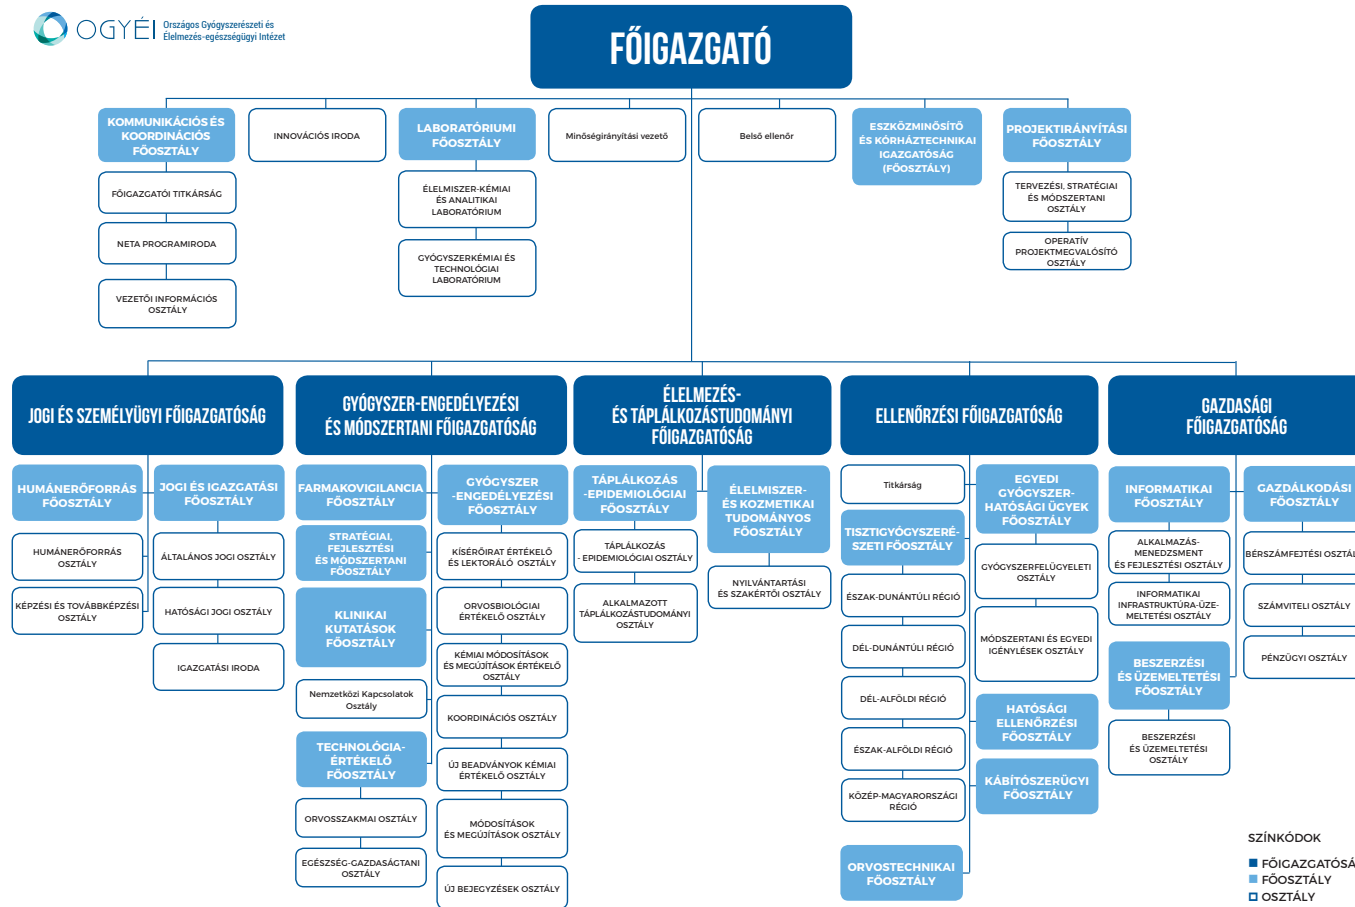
OGYÉI Országos Gyógyszerészeti és Élelmezés-egészségügyi Intézet

FŐIGAZGATÓ

KOMMUNIKÁCIÓS ÉS KOORDINÁCIÓS FŐOSZTÁLY
FŐIGAZGATÓI TITKÁRSÁG
NETA PROGRAMIRODA
VEZETŐI INFORMÁCIÓS OSZTÁLY

INNOVÁCIÓS IRODA

LABORATÓRIUMI FŐOSZTÁLY
ÉLELMISZER-KÉMIAI ÉS ANALITIKAI LABORATÓRIUM
GYÓGYSZERKÉMIAI ÉS TECHNOLÓGIAI LABORATÓRIUM

Minőségirányítási vezető

Belső ellenőr

ESZKÖZMINŐSÍTŐ ÉS KÓRHÁZTECHNIKAI IGAZGATÓSÁG (FŐOSZTÁLY)

PROJEKTIRÁNYÍTÁSI FŐOSZTÁLY
TERVEZÉSI, STRATÉGIAI ÉS MÓDSZERTANI OSZTÁLY
OPERATÍV PROJEKTMEGVALÓSÍTÓ OSZTÁLY

JOGI ÉS SZEMÉLYÜGYI FŐIGAZGATÓSÁG
HUMÁNERŐFORRÁS FŐOSZTÁLY
HUMÁNERŐFORRÁS OSZTÁLY
KÉPZÉSI ÉS TOVÁBBKÉPZÉSI OSZTÁLY
JOGI ÉS IGAZGATÁSI FŐOSZTÁLY
ÁLTALÁNOS JOGI OSZTÁLY
HATÓSÁGI JOGI OSZTÁLY
IGAZGATÁSI IRODA

GYÓGYSZER-ENGEDÉLYEZÉSI ÉS MÓDSZERTANI FŐIGAZGATÓSÁG
FARMAKOVIGILANCIA FŐOSZTÁLY
STRATÉGIAI, FEJLESZTÉSI ÉS MÓDSZERTANI FŐOSZTÁLY
KLINIKAI KUTATÁSOK FŐOSZTÁLY
Nemzetközi Kapcsolatok Osztály
TECHNOLÓGIA-ÉRTÉKELŐ FŐOSZTÁLY
ORVOSSZAKMAI OSZTÁLY
EGÉSZSÉG-GAZDASÁGTANI OSZTÁLY
GYÓGYSZER -ENGEDÉLYEZÉSI FŐOSZTÁLY
KÍSÉRŐIRAT ÉRTÉKELŐ ÉS LEKTORÁLÓ OSZTÁLY
ORVOSBIOLÓGIAI ÉRTÉKELŐ OSZTÁLY
KÉMIAI MÓDOSÍTÁSOK ÉS MEGÚJÍTÁSOK ÉRTÉKELŐ OSZTÁLY
KOORDINÁCIÓS OSZTÁLY
ÚJ BEADVÁNYOK KÉMIAI ÉRTÉKELŐ OSZTÁLY
MÓDOSÍTÁSOK ÉS MEGÚJÍTÁSOK OSZTÁLY
ÚJ BEJEGYZÉSEK OSZTÁLY

ÉLELMEZÉS- ÉS TÁPLÁLKOZÁSTUDOMÁNYI FŐIGAZGATÓSÁG
TÁPLÁLKOZÁS -EPIDEMIOLÓGIAI FŐOSZTÁLY
TÁPLÁLKOZÁS - EPIDEMIOLÓGIAI OSZTÁLY
ALKALMAZOTT TÁPLÁLKOZÁSTUDOMÁNYI OSZTÁLY
ÉLELMISZER- ÉS KOZMETIKAI TUDOMÁNYOS FŐOSZTÁLY
NYILVÁNTARTÁSI ÉS SZAKÉRTŐI OSZTÁLY

ELLENŐRZÉSI FŐIGAZGATÓSÁG
Titkárság
TISZTIGYÓGYSZERÉSZETI FŐOSZTÁLY
ÉSZAK-DUNÁNTÚLI RÉGIÓ
DÉL-DUNÁNTÚLI RÉGIÓ
DÉL-ALFÖLDI RÉGIÓ
ÉSZAK-ALFÖLDI RÉGIÓ
KÖZÉP-MAGYARORSZÁGI RÉGIÓ
ORVOSTECHNIKAI FŐOSZTÁLY
EGYEDI GYÓGYSZER-HATÓSÁGI ÜGYEK FŐOSZTÁLY
GYÓGYSZERFELÜGYELETI OSZTÁLY
MÓDSZERTANI ÉS EGYEDI IGÉNYLÉSEK OSZTÁLY
HATÓSÁGI ELLENŐRZÉSI FŐOSZTÁLY
KÁBÍTÓSZERÜGYI FŐOSZTÁLY

GAZDASÁGI FŐIGAZGATÓSÁG
INFORMATIKAI FŐOSZTÁLY
ALKALMAZÁS-MENEDZSMENT ÉS FEJLESZTÉSI OSZTÁLY
INFORMATIKAI INFRASTRUKTÚRA-ÜZEMELTETÉSI OSZTÁLY
BESZERZÉSI ÉS ÜZEMELTETÉSI FŐOSZTÁLY
BESZERZÉSI ÉS ÜZEMELTETÉSI OSZTÁLY
GAZDÁLKODÁSI FŐOSZTÁLY
BÉRSZÁMFEJTÉSI OSZTÁL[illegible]
SZÁMVITELI OSZTÁLY
PÉNZÜGYI OSZTÁLY

SZÍNKÓDOK
FŐIGAZGATÓSÁ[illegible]
FŐOSZTÁLY
OSZTÁLY